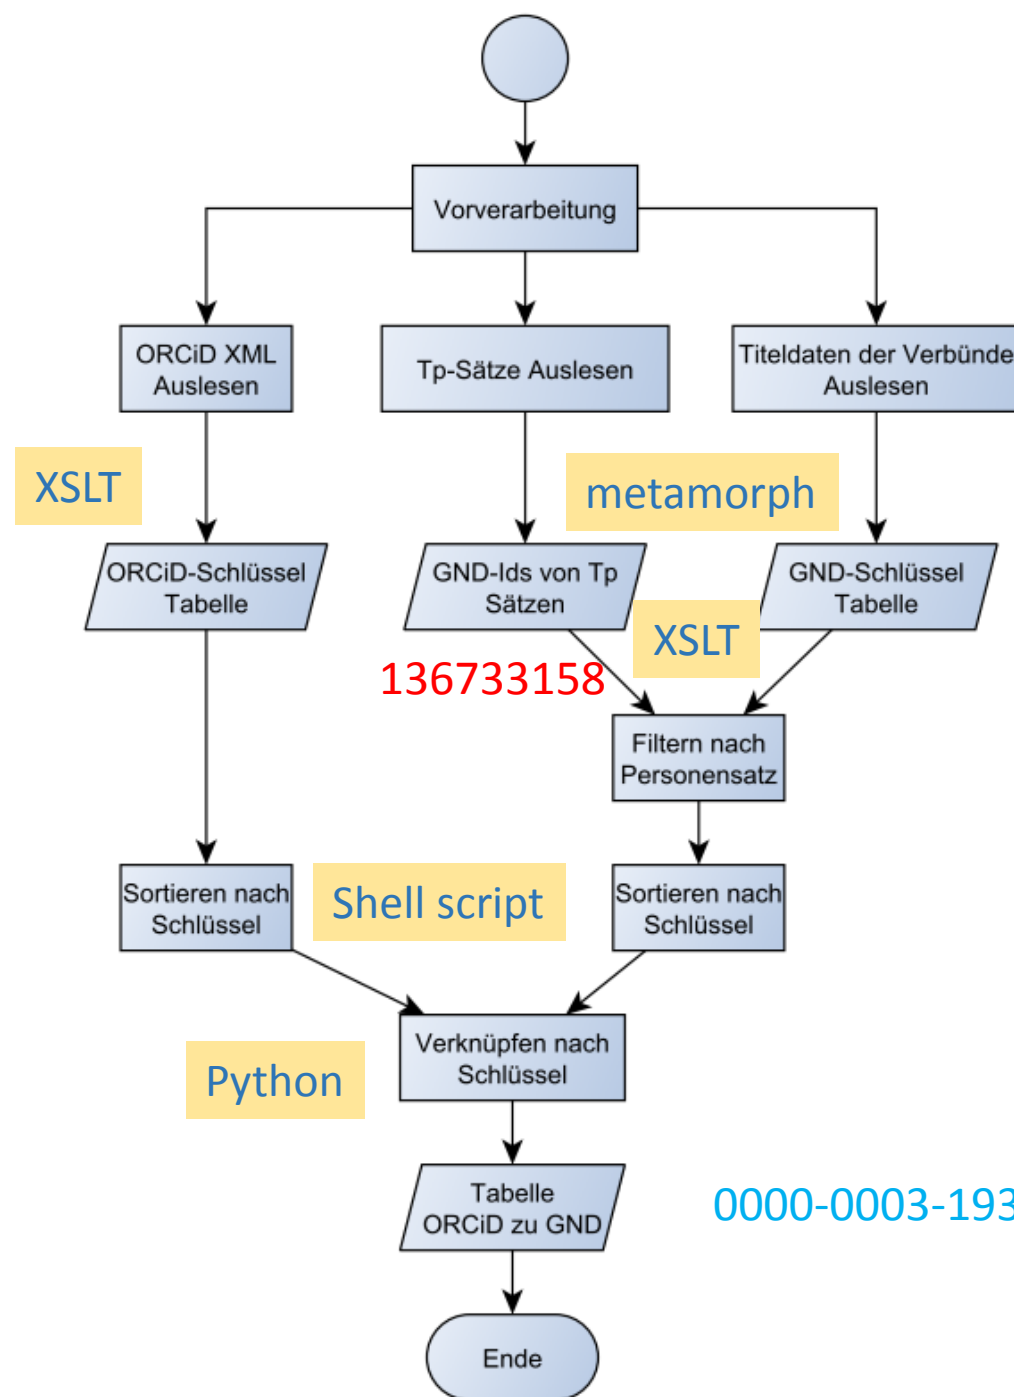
Vorverarbeitung

ORCiD XML Auslesen

Tp-Sätze Auslesen

Titeldaten der Verbünde Auslesen

XSLT

metamorph

ORCiD-Schlüssel Tabelle

GND-Ids von Tp Sätzen

GND-Schlüssel Tabelle

XSLT

136733158

Filtern nach Personensatz

Sortieren nach Schlüssel

Shell script

Sortieren nach Schlüssel

Python

Verknüpfen nach Schlüssel

Tabelle ORCiD zu GND

0000-0003-193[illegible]

Ende